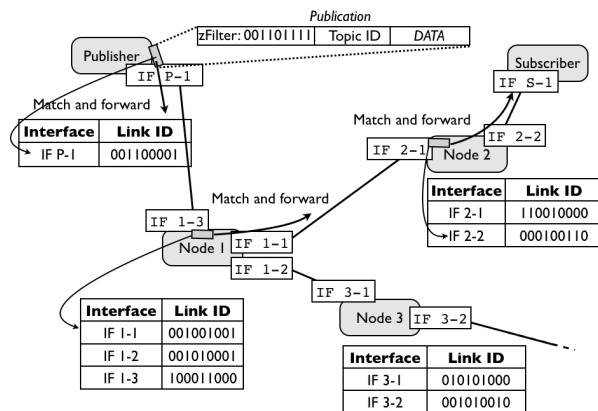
Publication

zFilter: 001101111 | Topic ID | DATA

Publisher

IF P-1

Match and forward

| Interface | Link ID |
|---|---|
| IF P-1 | 001100001 |

Subscriber

IF S-1

Match and forward

IF 2-1

IF 2-2

Node 2

| Interface | Link ID |
|---|---|
| IF 2-1 | 110010000 |
| IF 2-2 | 000100110 |

Match and forward

IF 1-3

Node 1

IF 1-1

IF 1-2

IF 3-1

Node 3

IF 3-2

| Interface | Link ID |
|---|---|
| IF 1-1 | 001001001 |
| IF 1-2 | 001010001 |
| IF 1-3 | 100011000 |

| Interface | Link ID |
|---|---|
| IF 3-1 | 010101000 |
| IF 3-2 | 001010010 |